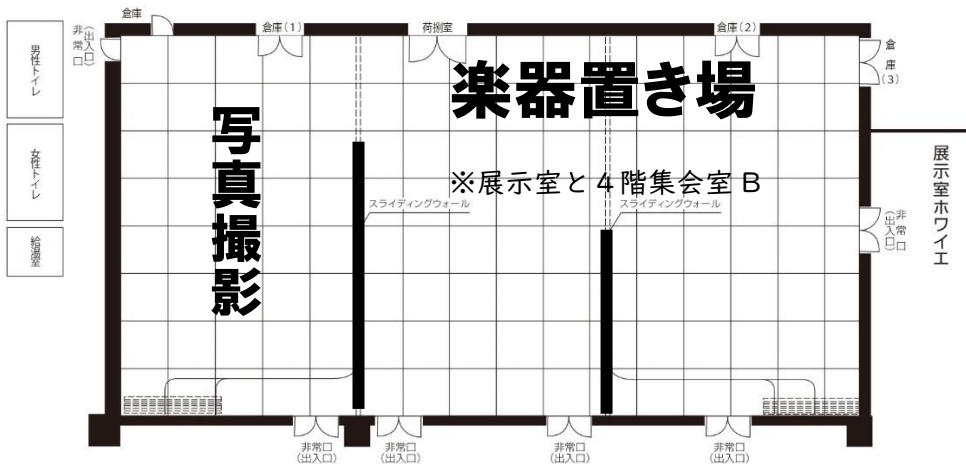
倉庫

非常口（出入口）

倉庫（1）

荷捌室

倉庫（2）

倉庫（3）

男性トイレ

女性トイレ

給湯室

写真撮影

楽器置き場

※展示室と４階集会室Ｂ

スライディングウォール

スライディングウォール

展示室ホワイエ

非常口（出入口）

非常口（出入口）

非常口（出入口）

非常口（出入口）

非常口（出入口）